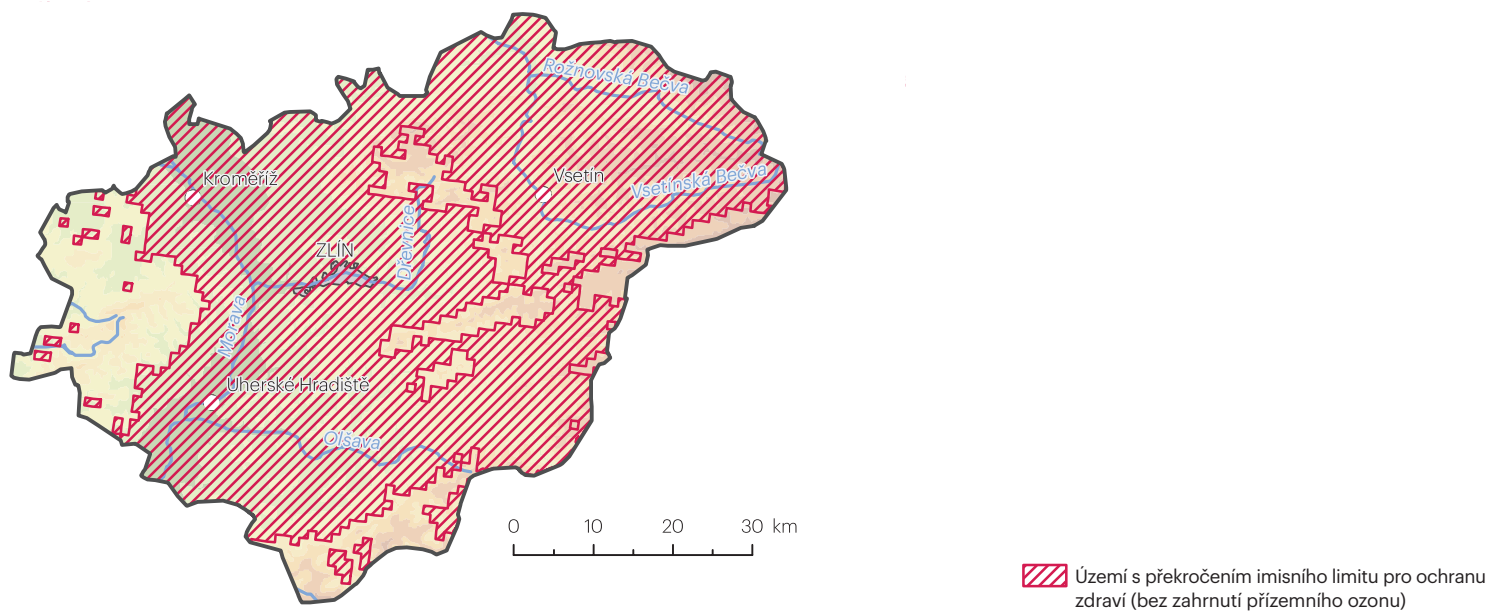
Rožnovská Bečva

Kroměříž

Vsetín

Vsetínská Bečva

Dřevnice

ZLÍN

Morava

Uherské Hradiště

Olšava

0 10 20 30 km

Území s překročením imisního limitu pro ochranu zdraví (bez zahrnutí přízemního ozonu)